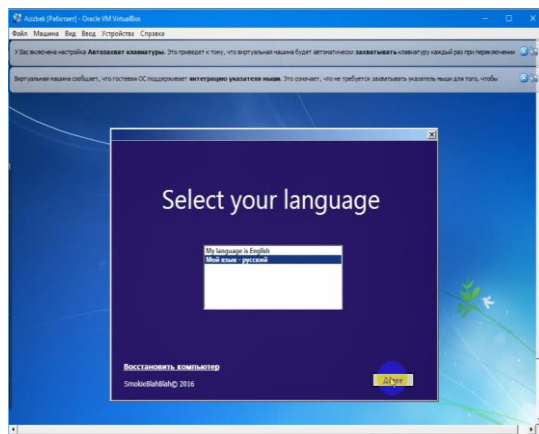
Azizbek [Работает] - Oracle VM VirtualBox

Файл Машина Вид Ввод Устройства Справка

У Вас включена настройка **Автозахват клавиатуры**. Это приведет к тому, что виртуальная машина будет автоматически **захватывать** клавиатуру каждый раз при переключени

Виртуальная машина сообщает, что гостевая ОС поддерживает **интеграцию указателя мыши**. Это означает, что не требуется захватывать указатель мыши для того, чтобы

Select your language

My language is English
Мой язык - русский

Восстановить компьютер

SmokieBlahBlah© 2016

Далее